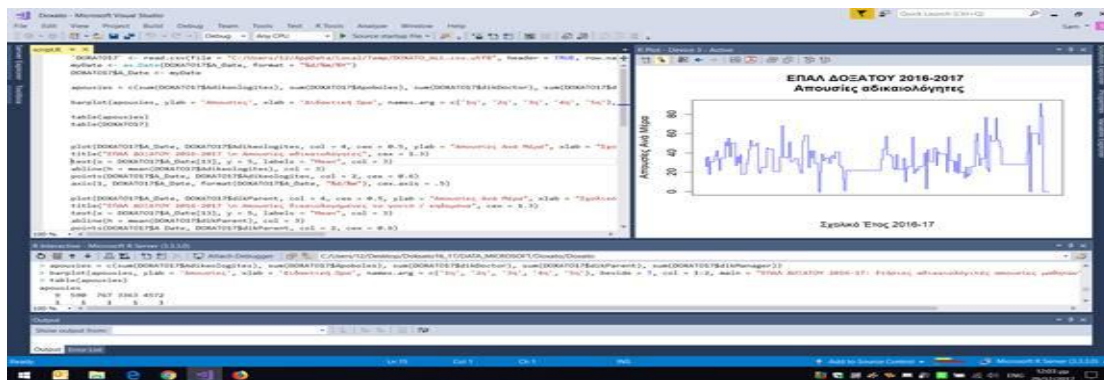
Doxato - Microsoft Visual Studio

File Edit View Project Build Debug Team Tools Test R Tools Analyze Window Help

script.R

DOXATO17 <- read.csv(file = "C:/Users/12/AppData/Local/Temp/DOXATO_ALL.csv.utf8", header = TRUE, row.na
myDate <- as.Date(DOXATO17$A_Date, format = "%d/%m/%Y")
DOXATO17$A_Date <- myDate

apousies = c(sum(DOXATO17$Adikaiologites), sum(DOXATO17$Apobolies), sum(DOXATO17$dikDoctor), sum(DOXATO17$d

barplot(apousies, ylab = "Απουσίες", xlab = "Διδακτική Ώρα", names.arg = c("1η", "2η", "3η", "4η", "5η"),

table(apousies)
table(DOXATO17)

plot(DOXATO17$A_Date, DOXATO17$Adikaiologites, col = 4, cex = 0.5, ylab = "Απουσίες Ανά Μέρα", xlab = "Σχο
title("ΕΠΑΛ ΔΟΞΑΤΟΥ 2016-2017 \n Απουσίες αδικαιολόγητες", cex = 1.3)
text(x = DOXATO17$A_Date[33], y = 5, labels = "Mean", col = 3)
abline(h = mean(DOXATO17$Adikaiologites), col = 3)
points(DOXATO17$A_Date, DOXATO17$Adikaiologites, col = 2, cex = 0.4)
axis(1, DOXATO17$A_Date, format(DOXATO17$A_Date, "%d/%m"), cex.axis = .5)

plot(DOXATO17$A_Date, DOXATO17$dikParent, col = 4, cex = 0.5, ylab = "Απουσίες Ανά Μέρα", xlab = "Σχολικό
title("ΕΠΑΛ ΔΟΞΑΤΟΥ 2016-2017 \n Απουσίες δικαιολογημένες από γονείς / κηδεμόνα", cex = 1.3)
text(x = DOXATO17$A_Date[33], y = 5, labels = "Mean", col = 3)
abline(h = mean(DOXATO17$dikParent), col = 3)
points(DOXATO17$A_Date, DOXATO17$dikParent, col = 2, cex = 0.4)

R Plot - Device 2 - Active

ΕΠΑΛ ΔΟΞΑΤΟΥ 2016-2017
Απουσίες αδικαιολόγητες

Απουσίες Ανά Μέρα

0
20
40
60
80

Σχολικό Έτος 2016-17

R Interactive - Microsoft R Server (3.3.0)

Attach Debugger C:/Users/12/Desktop/Doxato/N_17/DATA_MICROSOFT/Doxato/Doxato

> apousies = c(sum(DOXATO17$Adikaiologites), sum(DOXATO17$Apobolies), sum(DOXATO17$dikDoctor), sum(DOXATO17$dikParent), sum(DOXATO17$dikManager))
> barplot(apousies, ylab = "Απουσίες", xlab = "Διδακτική Ώρα", names.arg = c("1η", "2η", "3η", "4η", "5η"), beside = T, col = 1:2, main = "ΕΠΑΛ ΔΟΞΑΤΟΥ 2016-17: Ετήσιες αδικαιολόγητες απουσίες μαθητών"
> table(apousies)
apousies
9 598 767 3363 4572
1 1 1 1 1

Output
Show output from:

Output Error List

Ready Ln 11 Col 1 Ch 1 INS
Add to Source Control Microsoft R Server (3.3.0)